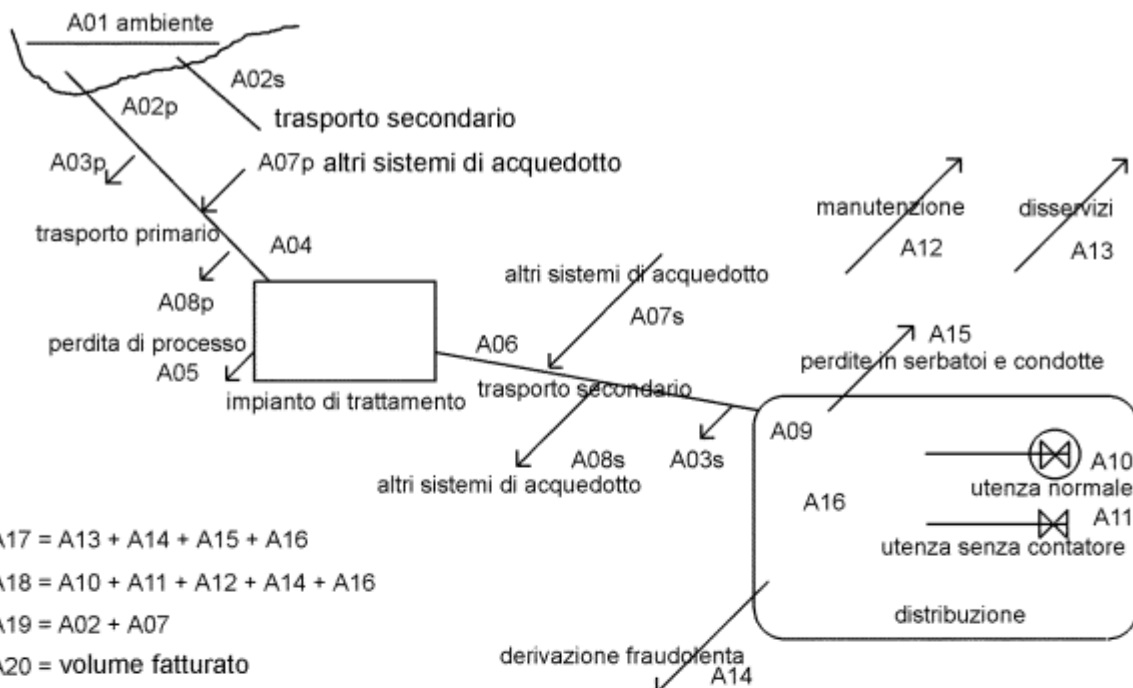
A01 ambiente

A02s

A02p

trasporto secondario

A03p

A07p altri sistemi di acquedotto

trasporto primario

A04

A08p

perdita di processo

A05

impianto di trattamento

altri sistemi di acquedotto

A07s

A06

trasporto secondario

A08s

A03s

altri sistemi di acquedotto

manutenzione

A12

disservizi

A13

A15

perdite in serbatoi e condotte

A09

A10

utenza normale

A16

A11

utenza senza contatore

distribuzione

derivazione fraudolenta

A14

A17 = A13 + A14 + A15 + A16

A18 = A10 + A11 + A12 + A14 + A16

A19 = A02 + A07

A20 = volume fatturato